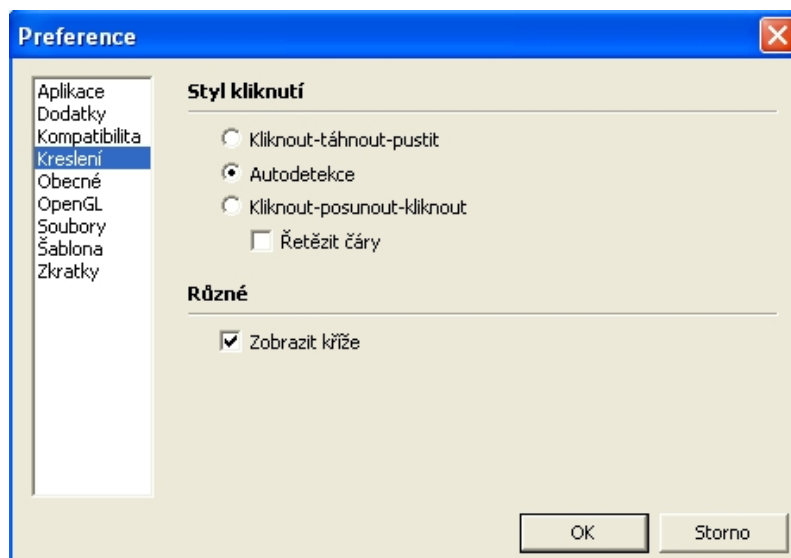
Preference

Aplikace
Dodatky
Kompatibilita
Kreslení
Obecné
OpenGL
Soubory
Šablona
Zkratky

Styl kliknutí

Kliknout-táhnout-pustit
Autodetekce
Kliknout-posunout-kliknout
Řetězit čáry

Různé

Zobrazit kříže

OK
Storno